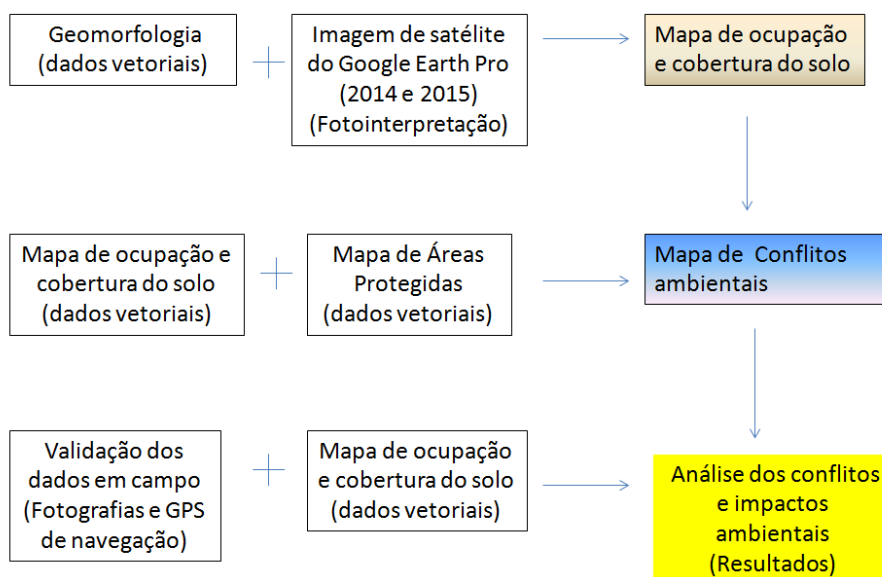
Geomorfologia (dados vetoriais)

+

Imagem de satélite do Google Earth Pro (2014 e 2015) (Fotointerpretação)

Mapa de ocupação e cobertura do solo

Mapa de ocupação e cobertura do solo (dados vetoriais)

+

Mapa de Áreas Protegidas (dados vetoriais)

Mapa de Conflitos ambientais

Validação dos dados em campo (Fotografias e GPS de navegação)

+

Mapa de ocupação e cobertura do solo (dados vetoriais)

Análise dos conflitos e impactos ambientais (Resultados)